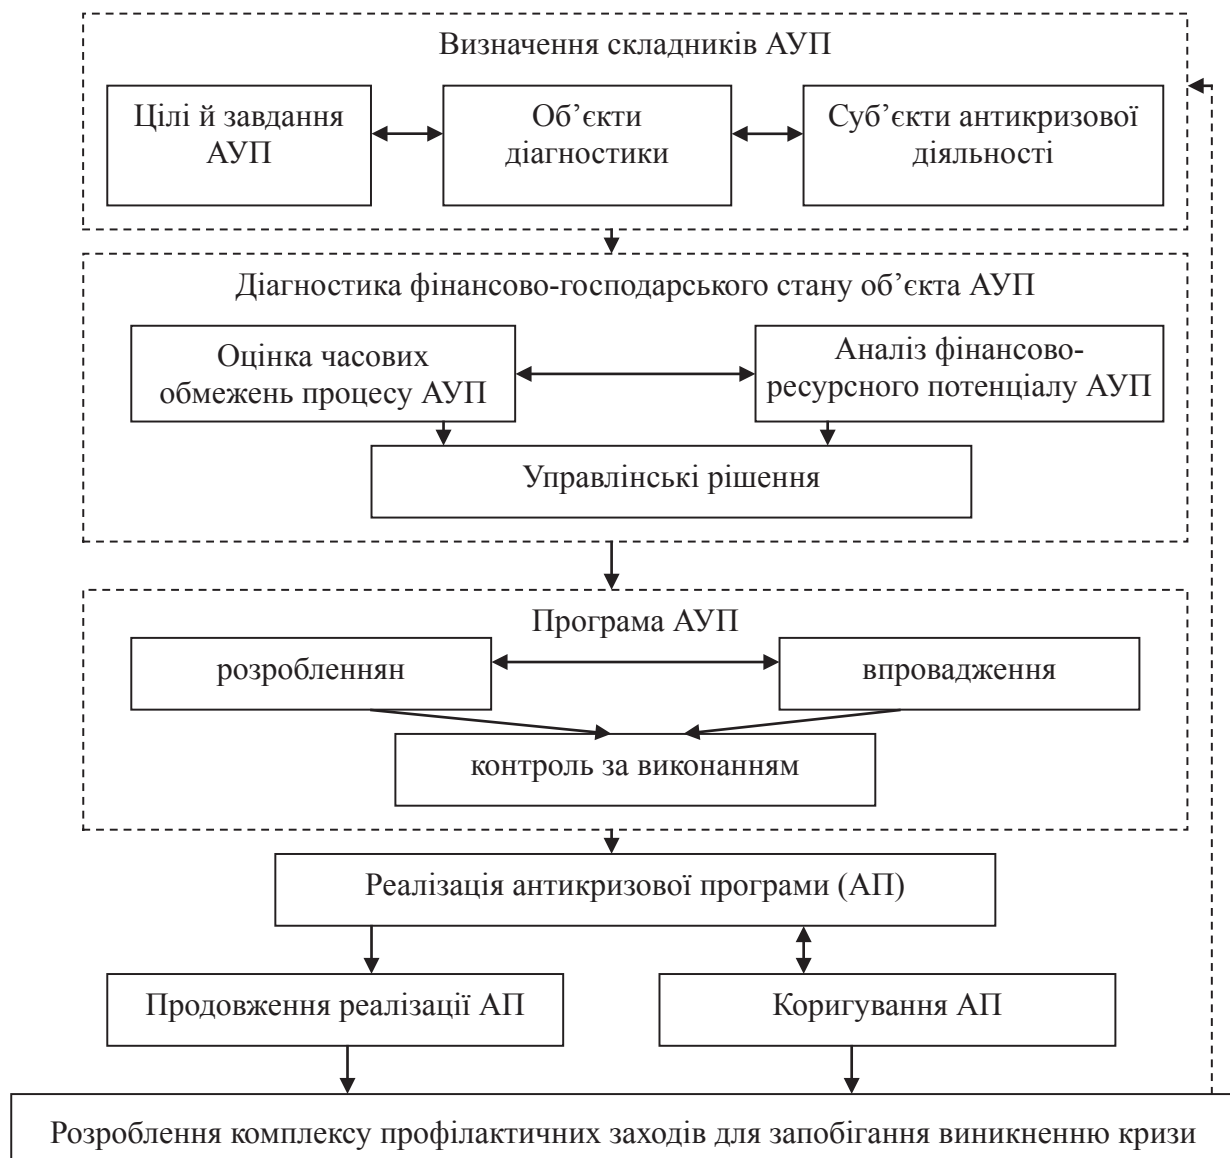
Визначення складників АУП

Цілі й завдання АУП

Об’єкти діагностики

Суб’єкти антикризової діяльності

Діагностика фінансово-господарського стану об’єкта АУП

Оцінка часових обмежень процесу АУП

Аналіз фінансово-ресурсного потенціалу АУП

Управлінські рішення

Програма АУП

розробленнян

впровадження

контроль за виконанням

Реалізація антикризової програми (АП)

Продовження реалізації АП

Коригування АП

Розроблення комплексу профілактичних заходів для запобігання виникненню кризи